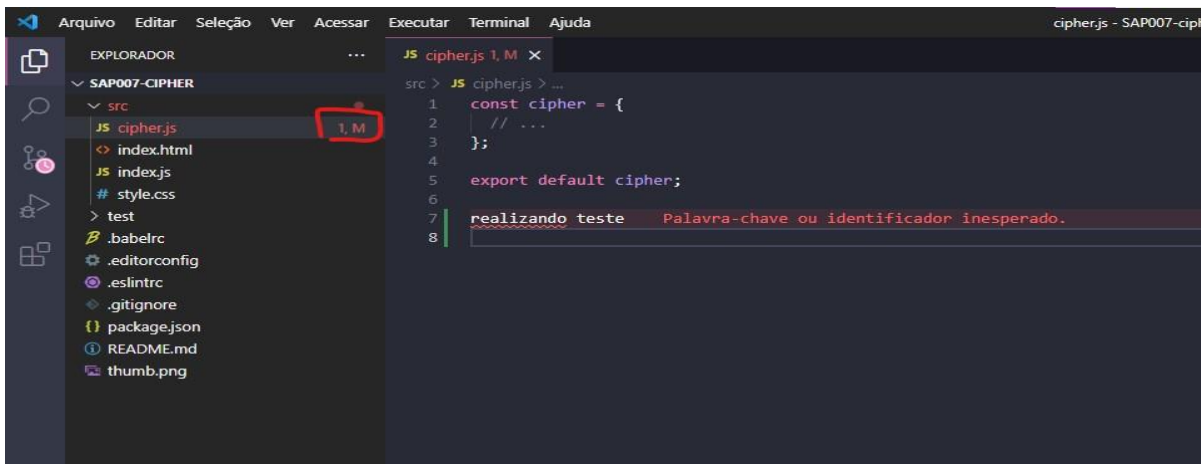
Arquivo Editar Seleção Ver Acessar Executar Terminal Ajuda

cipher.js - SAP007-ciph

EXPLORADOR ...

SAP007-CIPHER
src
JS cipher.js 1, M
index.html
JS index.js
# style.css
test
.babelrc
.editorconfig
.eslintrc
.gitignore
{} package.json
README.md
thumb.png

JS cipher.js 1, M ×

src > JS cipher.js > ...

1 const cipher = {
2 // ...
3 };
4
5 export default cipher;
6
7 realizando teste Palavra-chave ou identificador inesperado.
8